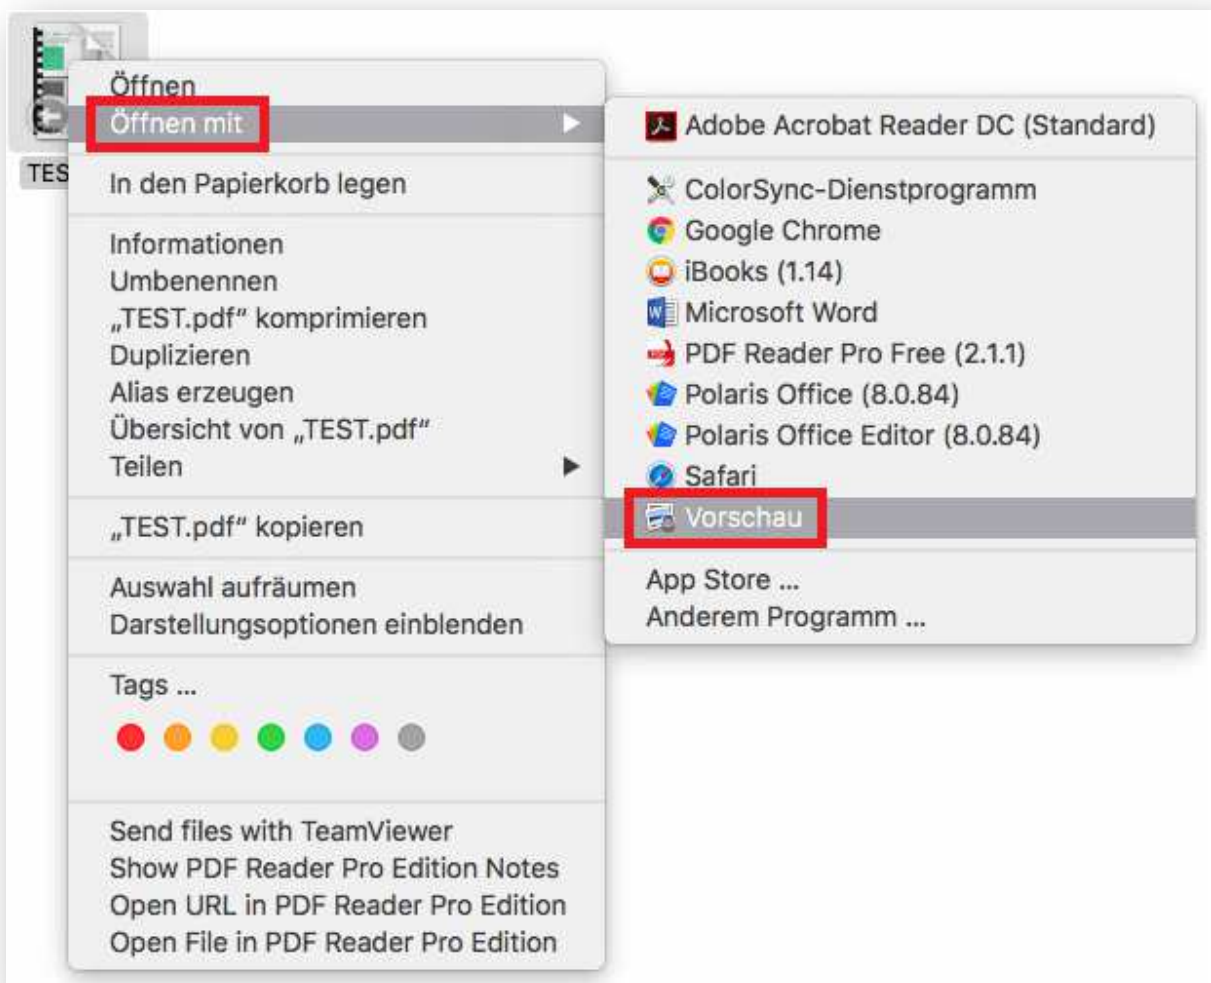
TES

Öffnen
Öffnen mit

In den Papierkorb legen

Informationen
Umbenennen
„TEST.pdf" komprimieren
Duplizieren
Alias erzeugen
Übersicht von „TEST.pdf"
Teilen

„TEST.pdf" kopieren

Auswahl aufräumen
Darstellungsoptionen einblenden

Tags ...

Send files with TeamViewer
Show PDF Reader Pro Edition Notes
Open URL in PDF Reader Pro Edition
Open File in PDF Reader Pro Edition

Adobe Acrobat Reader DC (Standard)

ColorSync-Dienstprogramm
Google Chrome
iBooks (1.14)
Microsoft Word
PDF Reader Pro Free (2.1.1)
Polaris Office (8.0.84)
Polaris Office Editor (8.0.84)
Safari
Vorschau

App Store ...
Anderem Programm ...